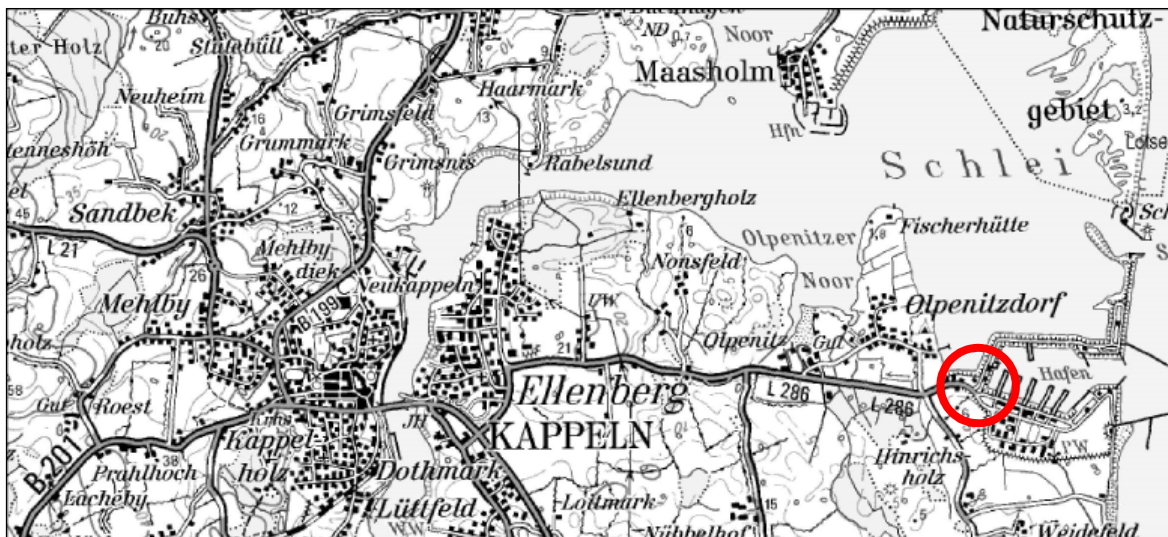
Buhs
Stutebüll
ter Holz
Neuheim
Grimsfeld
Haarmark
Noor
Maasholm
Naturschutz-
gebiet
Schlei
Grummark
Grimsnis
Rabelsund
Sandbek
Ellenbergholz
Fischerhütte
Olpenitzer
Noor
Nonsfeld
L 21
Mehlby
diek
Neukappeln
Mehlby
B 199
Olpenitzdorf
Olpenitz
Gut
Hafen
Ellenberg
L 286
L 286
Gut
Roest
Kappel-
holz
KAPPELN
Hinrichs-
holz
Prahlhoch
Dothmark
B 201
Lüttfeld
Lottmark
Nübbelhof
Weidefeld
Lacheby